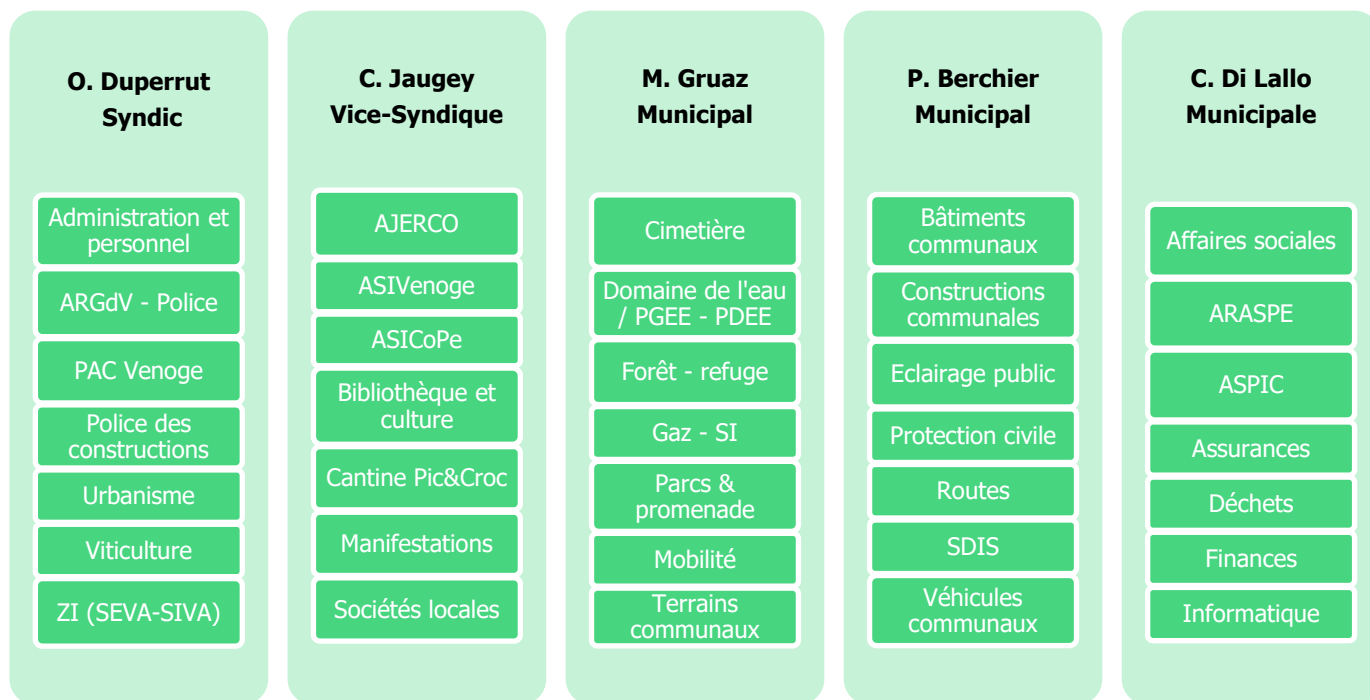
O. Duperrut
Syndic

Administration et personnel

ARGdV - Police

PAC Venoge

Police des constructions

Urbanisme

Viticulture

ZI (SEVA-SIVA)

C. Jaugey
Vice-Syndique

AJERCO

ASIVenoge

ASICoPe

Bibliothèque et culture

Cantine Pic&Croc

Manifestations

Sociétés locales

M. Gruaz
Municipal

Cimetière

Domaine de l'eau / PGEE - PDEE

Forêt - refuge

Gaz - SI

Parcs & promenade

Mobilité

Terrains communaux

P. Berchier
Municipal

Bâtiments communaux

Constructions communales

Eclairage public

Protection civile

Routes

SDIS

Véhicules communaux

C. Di Lallo
Municipale

Affaires sociales

ARASPE

ASPIC

Assurances

Déchets

Finances

Informatique